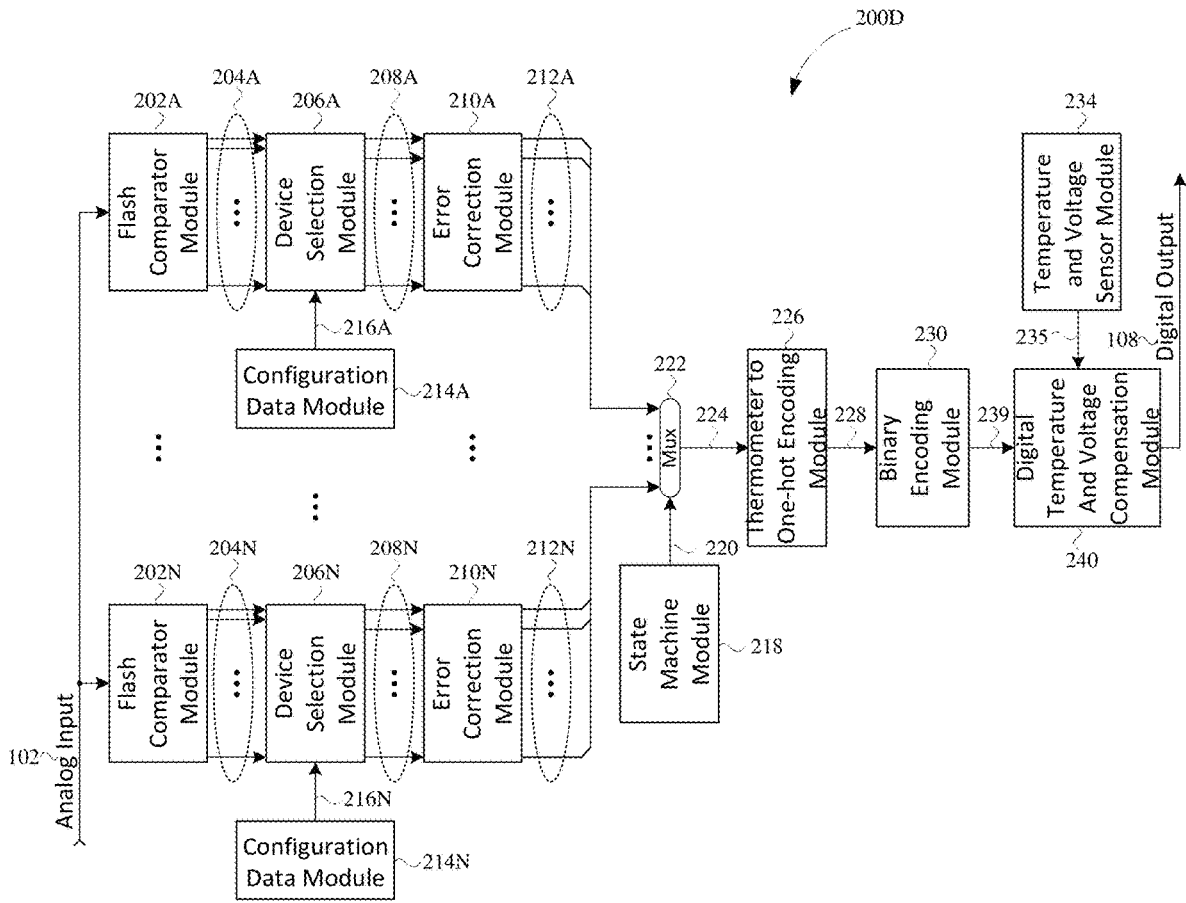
200D

202A
204A
206A
208A
210A
212A
234

Flash Comparator Module
Device Selection Module
Error Correction Module
Temperature and Voltage Sensor Module

216A
226
230
Configuration Data Module
214A
235
108
Digital Output

222
Mux
224
Thermometer to One-hot Encoding Module
228
Binary Encoding Module
239
Digital Temperature And Voltage Compensation Module

220
240

202N
204N
206N
208N
210N
212N

Flash Comparator Module
Device Selection Module
Error Correction Module
State Machine Module
218

102
Analog Input

216N
Configuration Data Module
214N